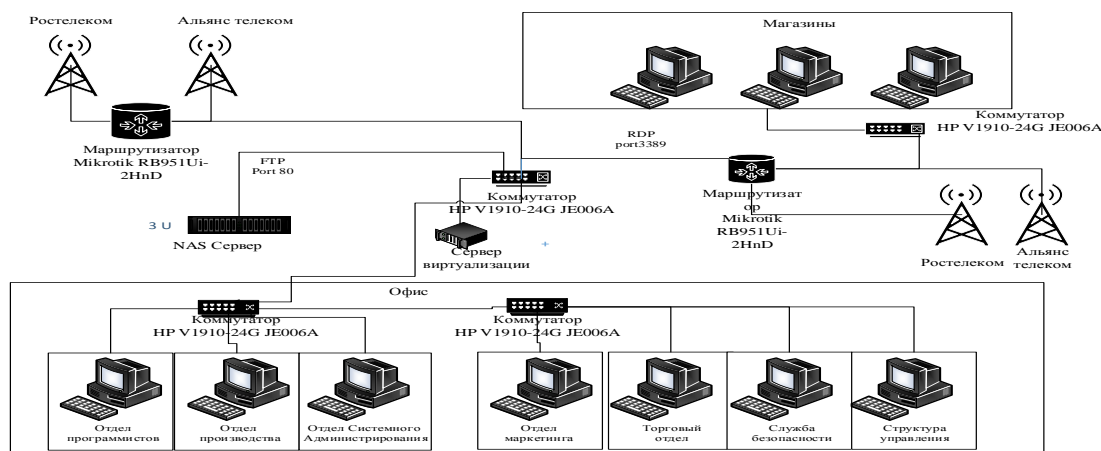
Ростелеком

Альянс телеком

Маршрутизатор Mikrotik RB951Ui-2HnD

Магазины

Коммутатор HP V1910-24G JE006A

RDP port3389

FTP Port 80

Коммутатор HP V1910-24G JE006A

Маршрутизатор Mikrotik RB951Ui-2HnD

3 U

NAS Сервер

Сервер виртуализации

Ростелеком

Альянс телеком

Офис

Коммутатор HP V1910-24G JE006A

Коммутатор HP V1910-24G JE006A

Отдел программистов

Отдел производства

Отдел Системного Администрирования

Отдел маркетинга

Торговый отдел

Служба безопасности

Структура управления